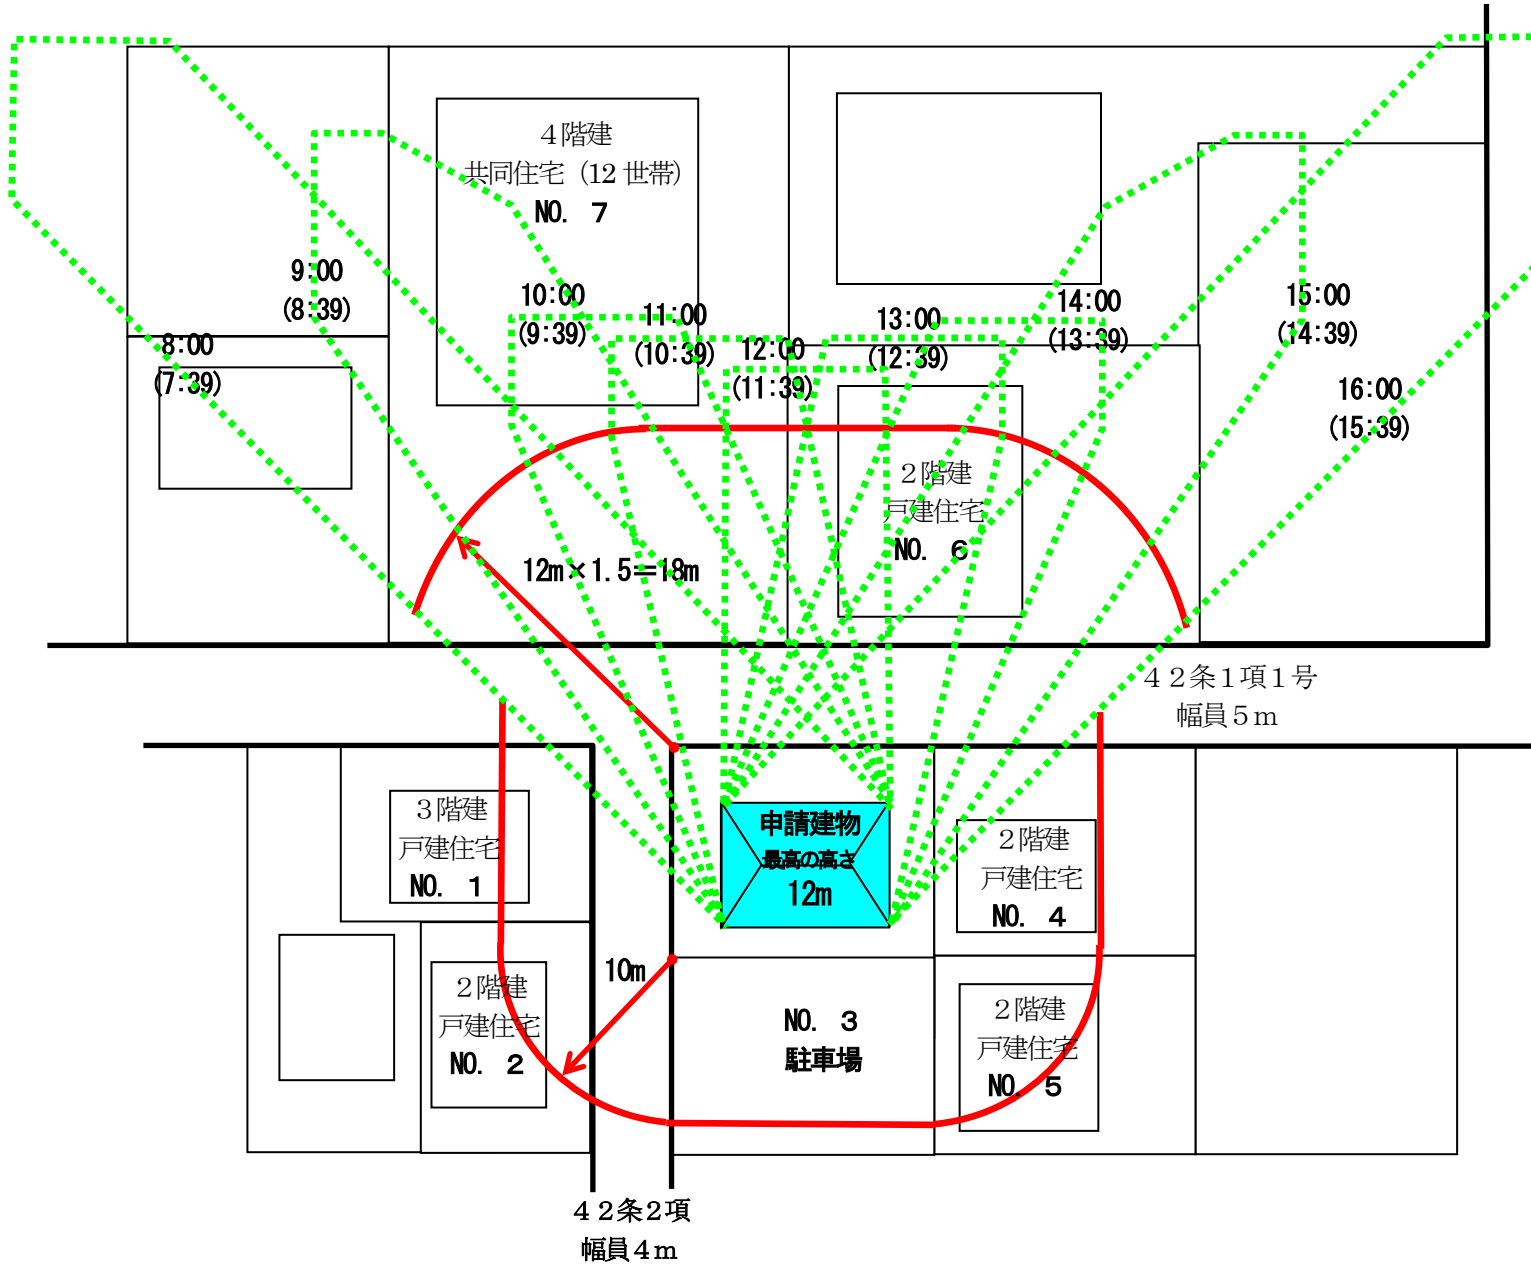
４階建
共同住宅（12 世帯）
NO. 7

9:00
(8:39)

8:00
(7:39)

10:00
(9:39)

11:00
(10:39)

12:00
(11:39)

13:00
(12:39)

14:00
(13:39)

15:00
(14:39)

16:00
(15:39)

２階建
戸建住宅
NO. 6

12m×1.5=18m

４２条１項１号
幅員５m

３階建
戸建住宅
NO. 1

申請建物
最高の高さ
12m

２階建
戸建住宅
NO. 4

10m

２階建
戸建住宅
NO. 2

NO. 3
駐車場

２階建
戸建住宅
NO. 5

４２条２項
幅員４m